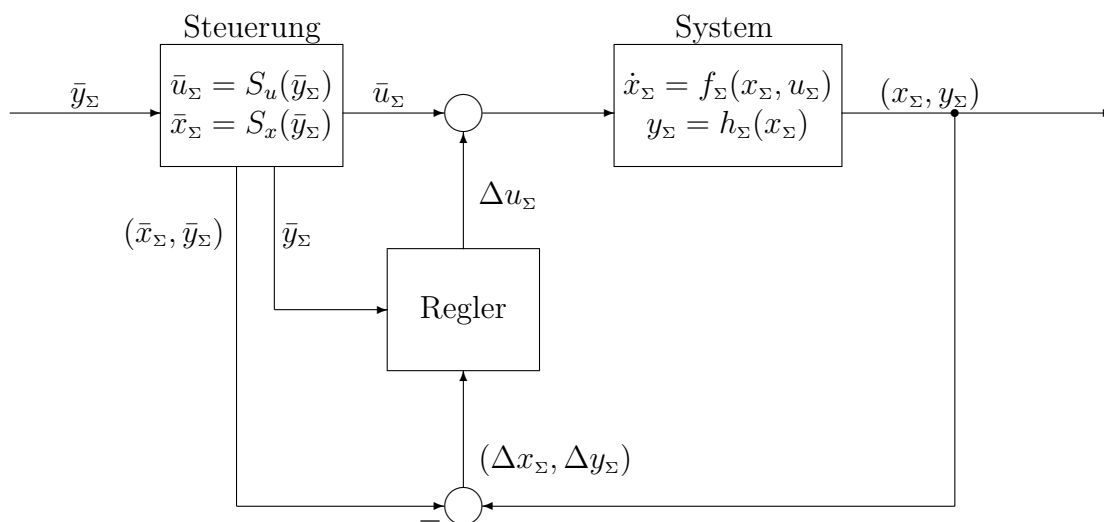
Steuerung

System

$\bar{y}_\Sigma$

$\bar{u}_\Sigma = S_u(\bar{y}_\Sigma)$
$\bar{x}_\Sigma = S_x(\bar{y}_\Sigma)$

$\bar{u}_\Sigma$

$\dot{x}_\Sigma = f_\Sigma(x_\Sigma, u_\Sigma)$
$y_\Sigma = h_\Sigma(x_\Sigma)$

$(x_\Sigma, y_\Sigma)$

$\Delta u_\Sigma$

$(\bar{x}_\Sigma, \bar{y}_\Sigma)$

$\bar{y}_\Sigma$

Regler

$(\Delta x_\Sigma, \Delta y_\Sigma)$

$-$